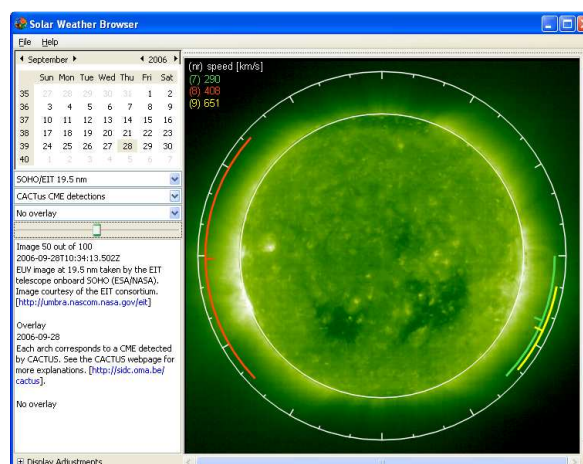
Solar Weather Browser

File Help

September 2006

|  | Sun | Mon | Tue | Wed | Thu | Fri | Sat |
|---|---|---|---|---|---|---|---|
| 35 | 27 | 28 | 29 | 30 | 31 | 1 | 2 |
| 36 | 3 | 4 | 5 | 6 | 7 | 8 | 9 |
| 37 | 10 | 11 | 12 | 13 | 14 | 15 | 16 |
| 38 | 17 | 18 | 19 | 20 | 21 | 22 | 23 |
| 39 | 24 | 25 | 26 | 27 | 28 | 29 | 30 |
| 40 | 1 | 2 | 3 | 4 | 5 | 6 | 7 |

SOHO/EIT 19.5 nm

CACTus CME detections

No overlay

Image 50 out of 100
2006-09-28T10:34:13.502Z
EUV image at 19.5 nm taken by the EIT telescope onboard SOHO (ESA/NASA). Image courtesy of the EIT consortium. [http://umbra.nascom.nasa.gov/eit]

Overlay
2006-09-28
Each arch corresponds to a CME detected by CACTUS. See the CACTUS webpage for more explanations. [http://sidc.oma.be/cactus].

No overlay

(nr) speed [km/s]
(7) 290
(8) 408
(9) 651

Display Adjustments